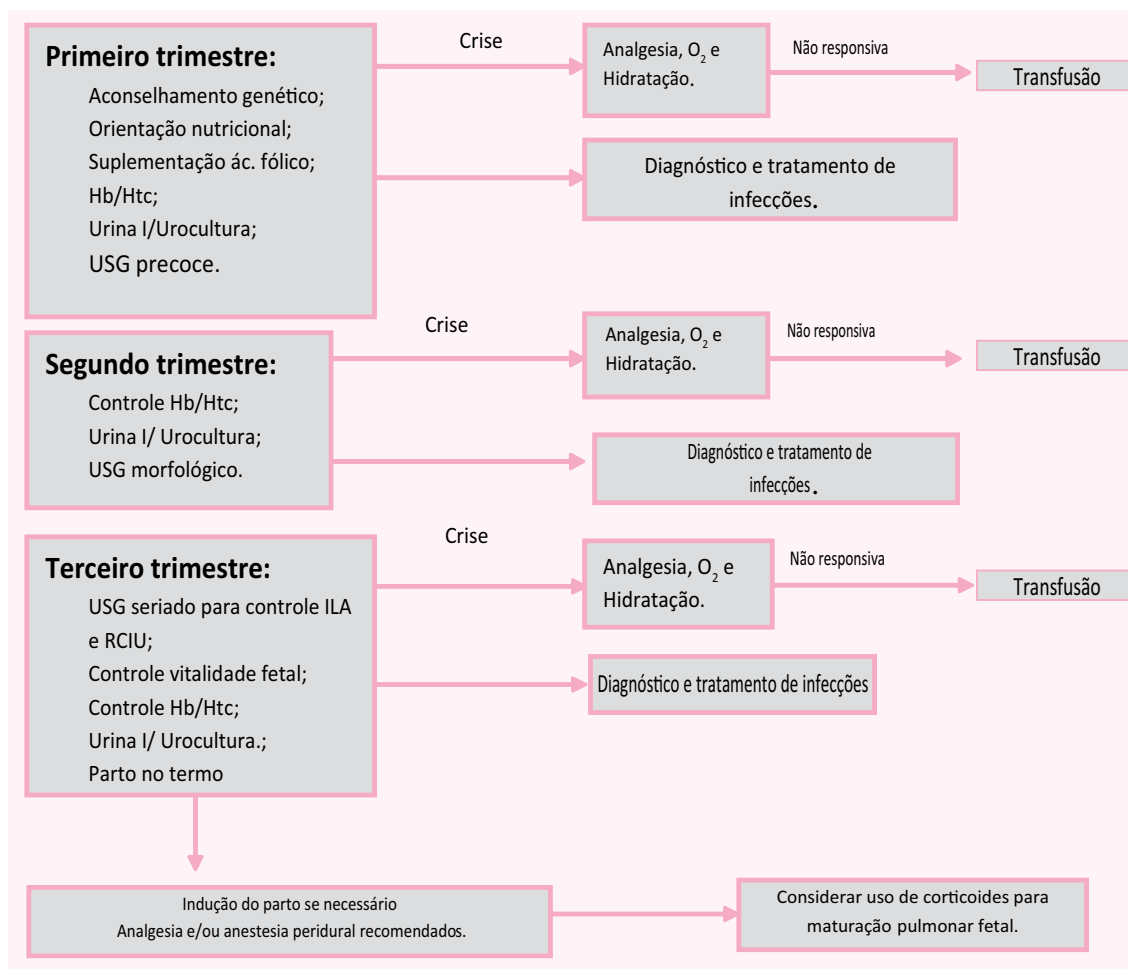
Primeiro trimestre:
Aconselhamento genético;
Orientação nutricional;
Suplementação ác. fólico;
Hb/Htc;
Urina I/Urocultura;
USG precoce.

Crise

Analgesia, $O_2$ e Hidratação.

Não responsiva

Transfusão

Diagnóstico e tratamento de infecções.

Segundo trimestre:
Controle Hb/Htc;
Urina I/ Urocultura;
USG morfológico.

Crise

Analgesia, $O_2$ e Hidratação.

Não responsiva

Transfusão

Diagnóstico e tratamento de infecções.

Terceiro trimestre:
USG seriado para controle ILA e RCIU;
Controle vitalidade fetal;
Controle Hb/Htc;
Urina I/ Urocultura.;
Parto no termo

Crise

Analgesia, $O_2$ e Hidratação.

Não responsiva

Transfusão

Diagnóstico e tratamento de infecções

Indução do parto se necessário
Analgesia e/ou anestesia peridural recomendados.

Considerar uso de corticoides para maturação pulmonar fetal.